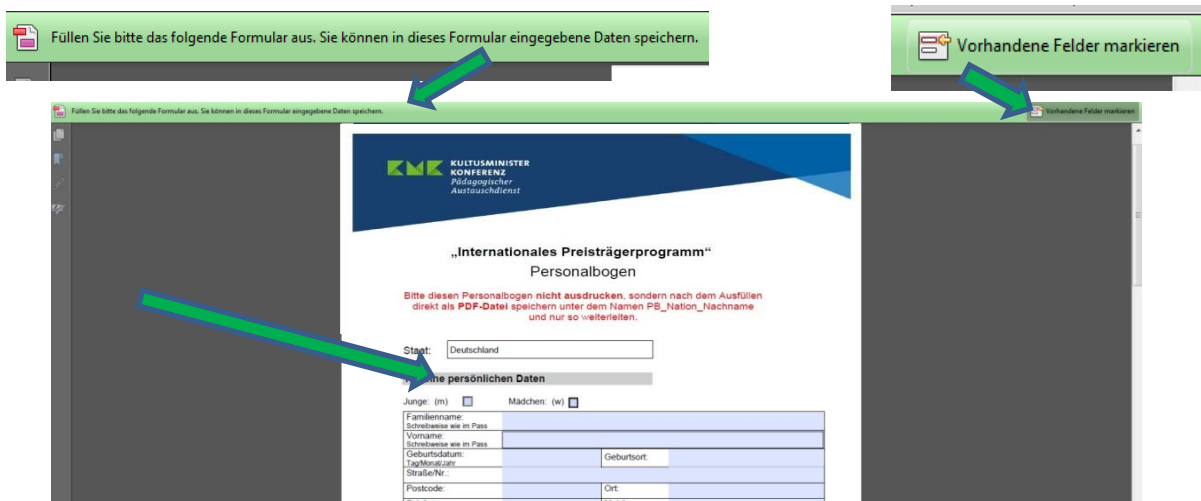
Füllen Sie bitte das folgende Formular aus. Sie können in dieses Formular eingegebene Daten speichern.

Vorhandene Felder markieren

Füllen Sie bitte das folgende Formular aus. Sie können in dieses Formular eingegebene Daten speichern.

Vorhandene Felder markieren

KMK KULTUSMINISTER KONFERENZ Pädagogischer Austauschdienst

„Internationales Preisträgerprogramm“

Personalbogen

Bitte diesen Personalbogen **nicht ausdrucken**, sondern nach dem Ausfüllen direkt als **PDF-Datei** speichern unter dem Namen PB_Nation_Nachname und nur so weiterleiten.

Staat: Deutschland

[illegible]ne persönlichen Daten

Junge: (m) Mädchen: (w)

| Familienname: Schreibweise wie im Pass | | | |
|---|---|---|---|
| Vorname: Schreibweise wie im Pass | | | |
| Geburtsdatum: Tag/Monat/Jahr | | Geburtsort: | |
| Straße/Nr.: | | | |
| Postcode: | | Ort: | |